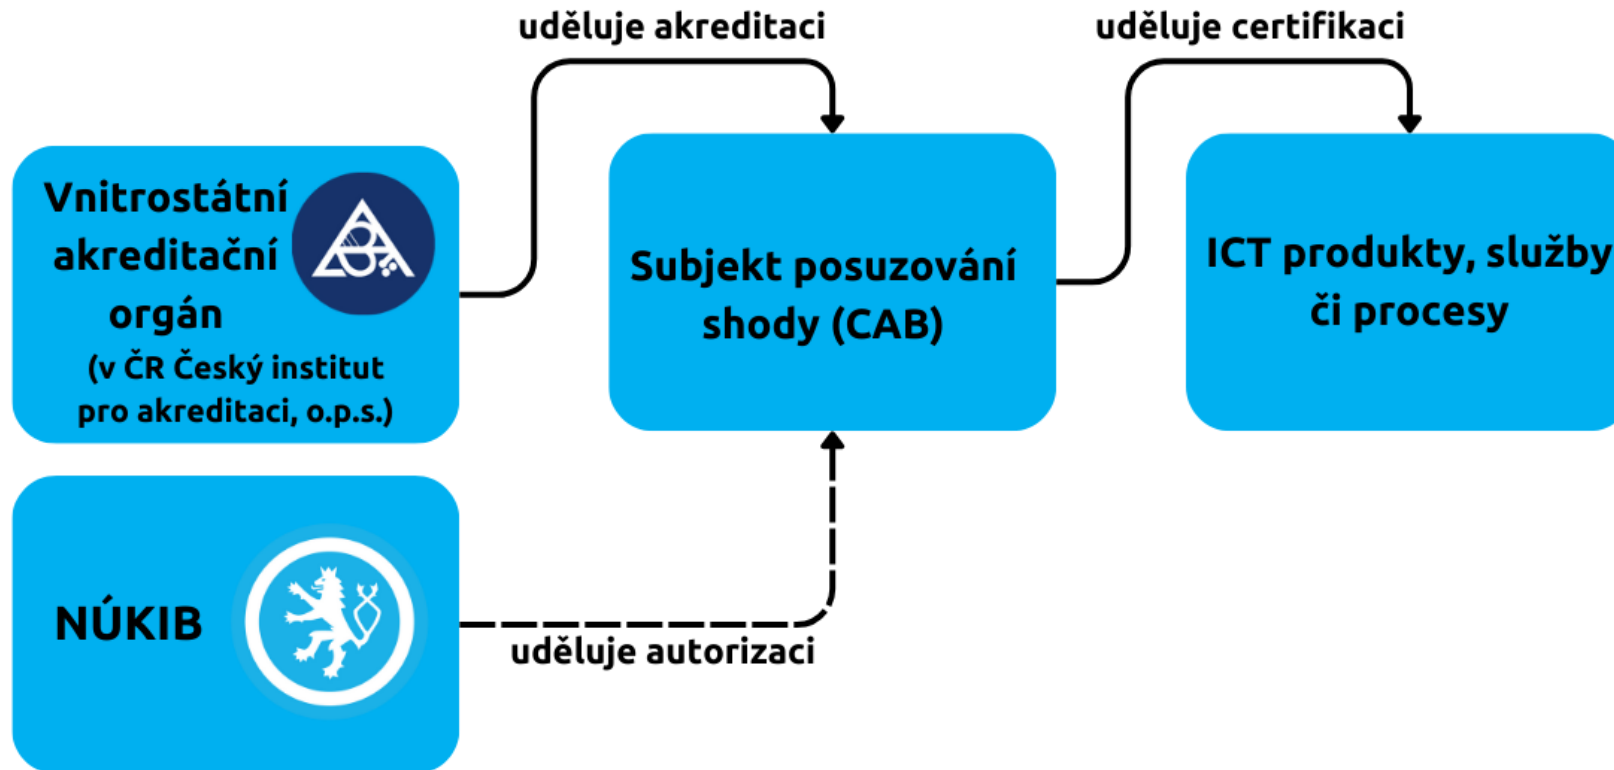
uděluje akreditaci

uděluje certifikaci

Vnitrostátní akreditační orgán
(v ČR Český institut pro akreditaci, o.p.s.)

Subjekt posuzování shody (CAB)

ICT produkty, služby či procesy

NÚKIB

uděluje autorizaci